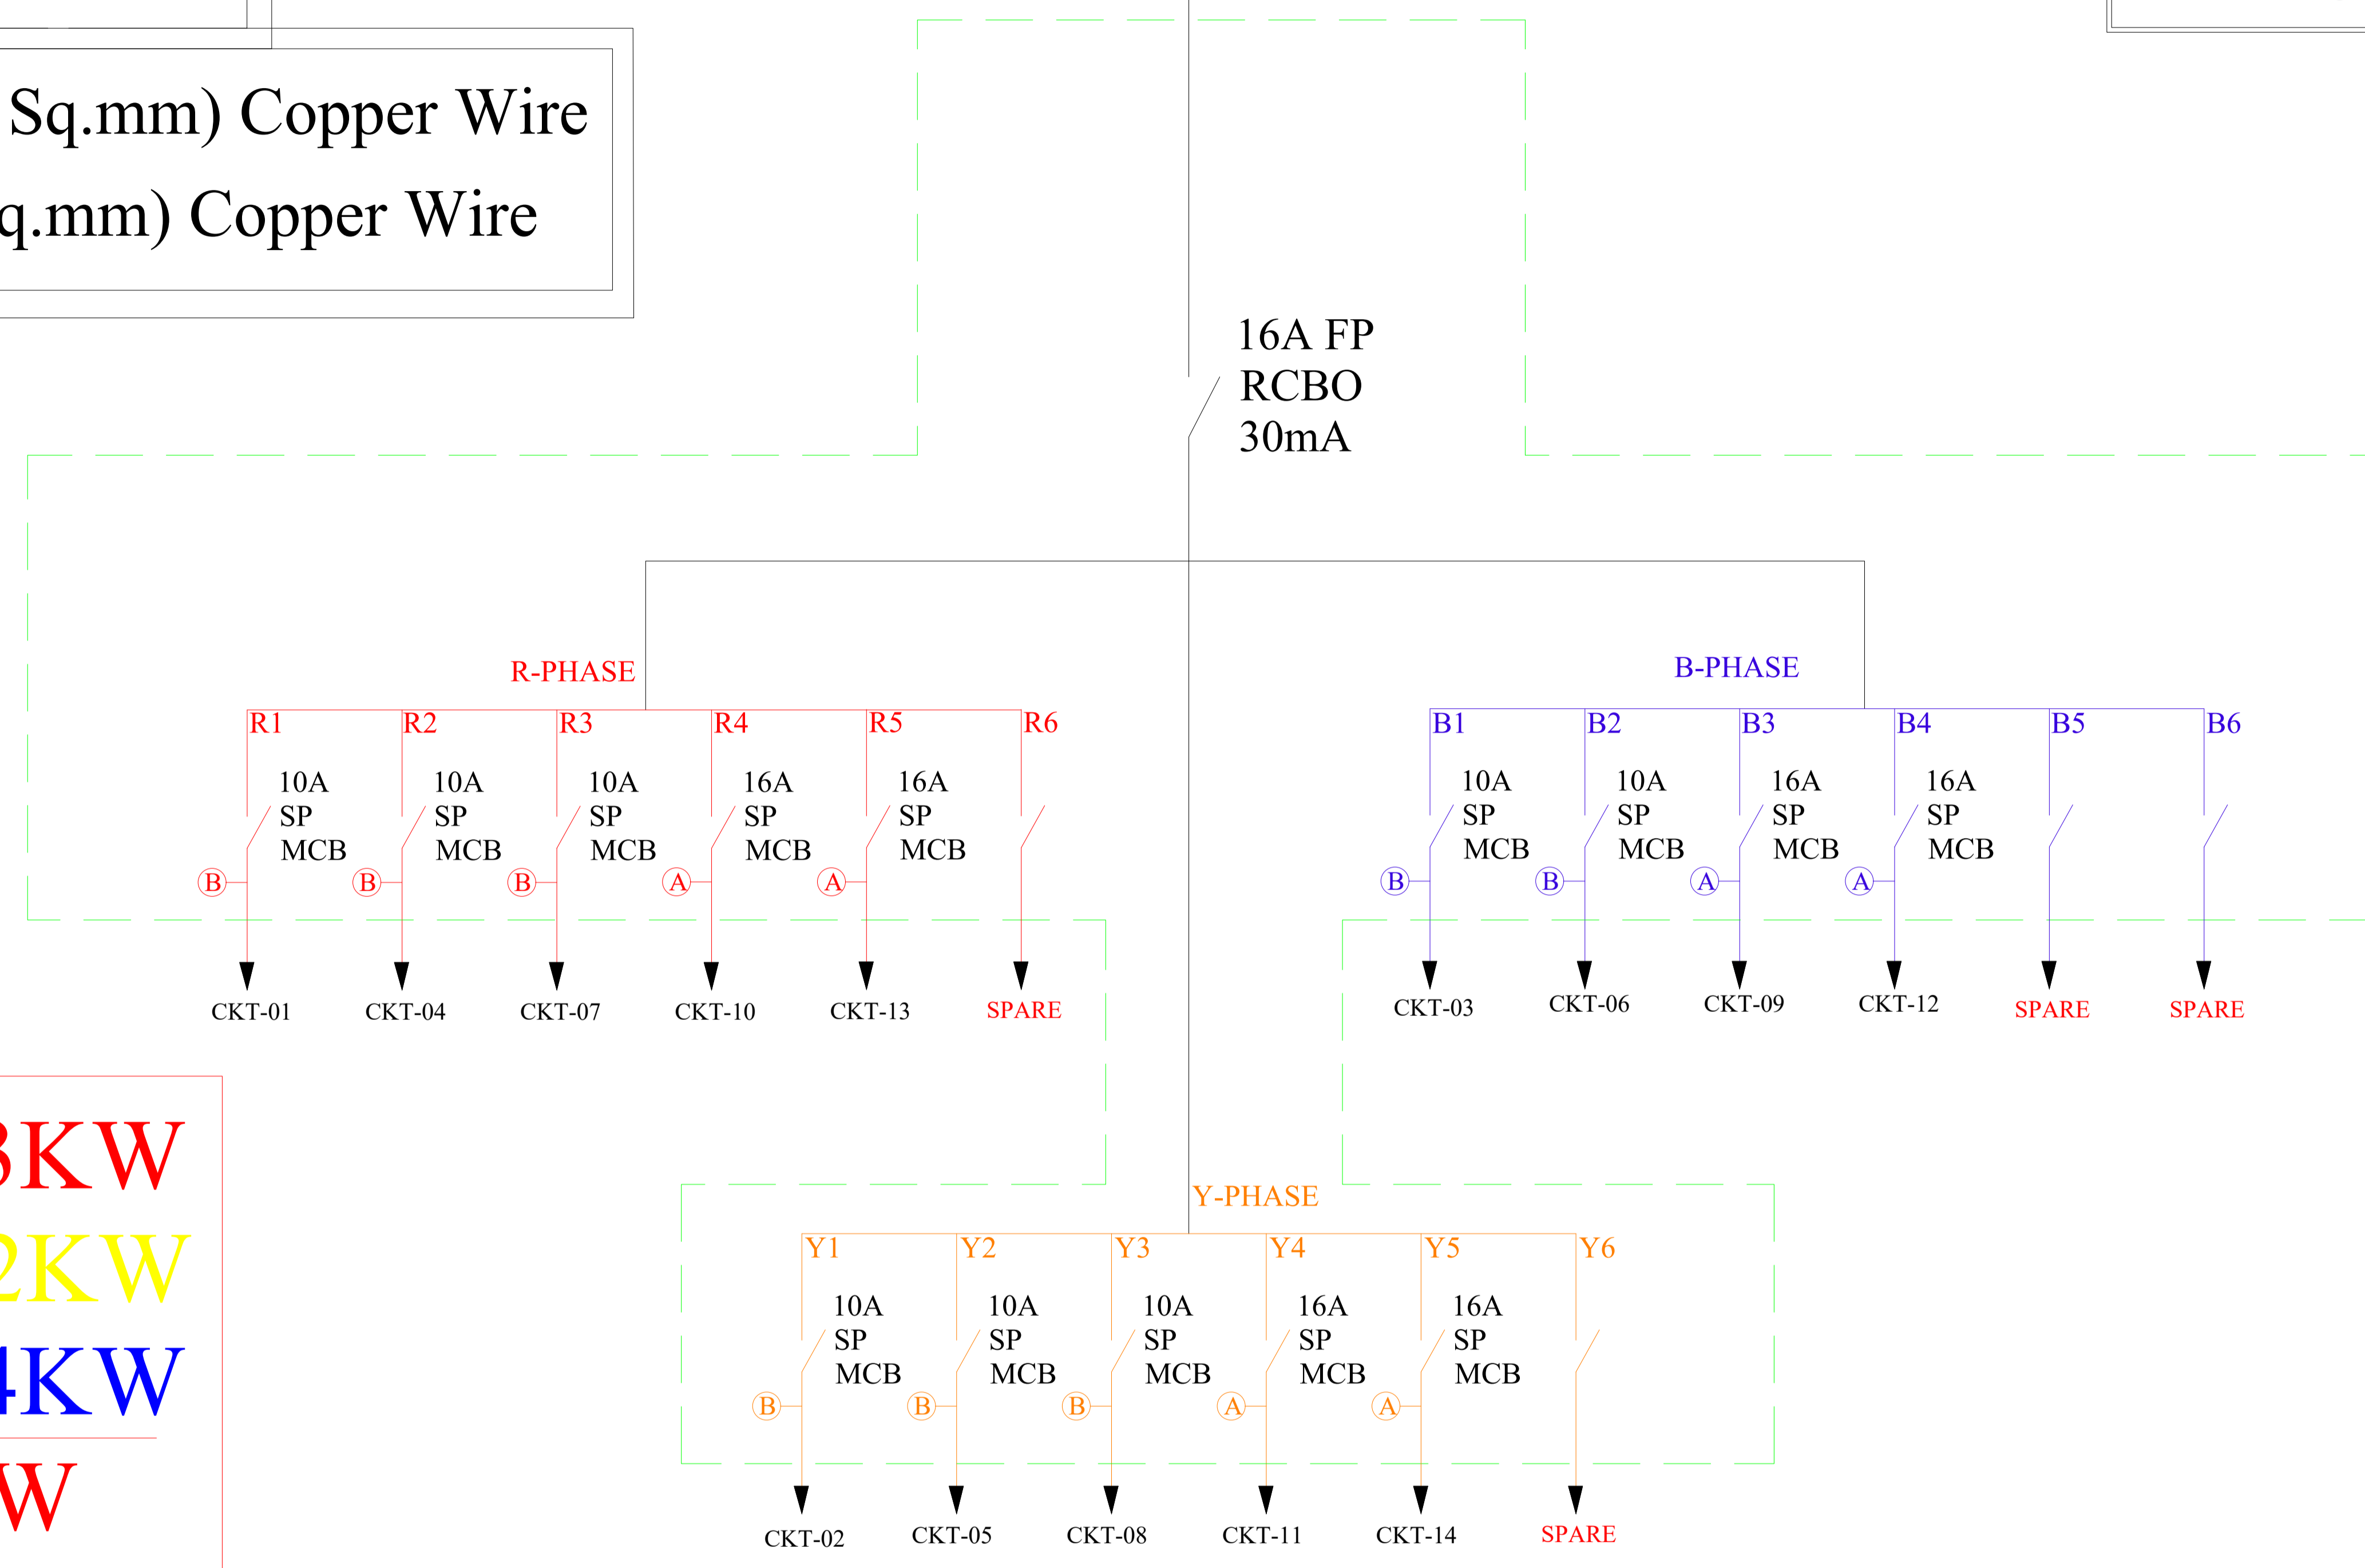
Sq.mm) Copper Wire
q.mm) Copper Wire

16A FP
RCBO
30mA

R-PHASE

R1
10A
SP
MCB
B
CKT-01

R2
10A
SP
MCB
B
CKT-04

R3
10A
SP
MCB
B
CKT-07

R4
16A
SP
MCB
A
CKT-10

R5
16A
SP
MCB
A
CKT-13

R6
SPARE

B-PHASE

B1
10A
SP
MCB
B
CKT-03

B2
10A
SP
MCB
B
CKT-06

B3
16A
SP
MCB
A
CKT-09

B4
16A
SP
MCB
A
CKT-12

B5
SPARE

B6
SPARE

Y-PHASE

Y1
10A
SP
MCB
B
CKT-02

Y2
10A
SP
MCB
B
CKT-05

Y3
10A
SP
MCB
B
CKT-08

Y4
16A
SP
MCB
A
CKT-11

Y5
16A
SP
MCB
A
CKT-14

Y6
SPARE

3KW
2KW
4KW
W